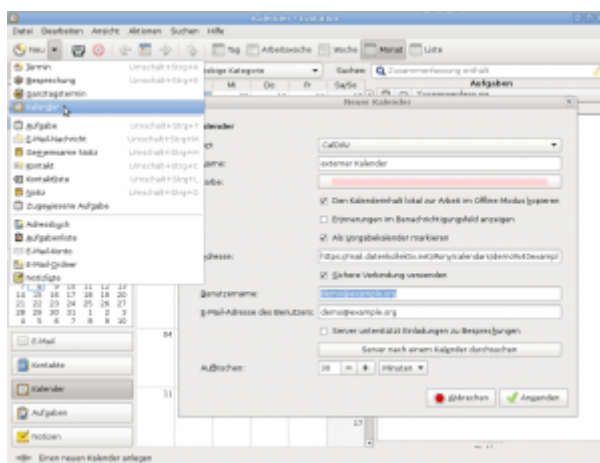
Kalender - Evolution

Datei Bearbeiten Ansicht Aktionen Suchen Hilfe

Neu | Tag | Arbeitswoche | Woche | Monat | Liste

Termin Umschalt+Strg+A
Besprechung Umschalt+Strg+E
Ganztagstermin
Kalender
Aufgabe Umschalt+Strg+T
E-Mail-Nachricht Umschalt+Strg+M
Gemeinsame Notiz Umschalt+Strg+H
Kontakt Umschalt+Strg+C
Kontaktliste Umschalt+Strg+L
Notiz Umschalt+Strg+O
Zugewiesene Aufgabe

Adressbuch
Aufgabenliste
E-Mail-Konto
E-Mail-Ordner
Notizliste

Jede Kategorie | Suchen: Zusammenfassung enthält | Aufgaben

Mi | Do | Fr | Sa/So

Neuer Kalender

Kalender
Typ: CalDAV
Name: externer Kalender
Farbe:
Den Kalenderinhalt lokal zur Arbeit im Offline-Modus kopieren
Erinnerungen im Benachrichtigungsfeld anzeigen
Als vorgabekalender markieren
Adresse: https://mail.datenkollektiv.net/ibrary/calendars/demo%40exampl
Sichere Verbindung verwenden
Benutzername: demo@example.org
E-Mail-Adresse des Benutzers: demo@example.org
Server unterstützt Einladungen zu Besprechungen
Server nach einem Kalender durchsuchen
Auffrischen: 30 Minuten
Abbrechen | Anwenden

14 15 16 17 18 19 20
21 22 23 24 25 26 27
28 29 30 31 1 2 3
4 5 6 7 8 9 10

04
11
17

E-Mail
Kontakte
Kalender
Aufgaben
Notizen

Einen neuen Kalender anlegen